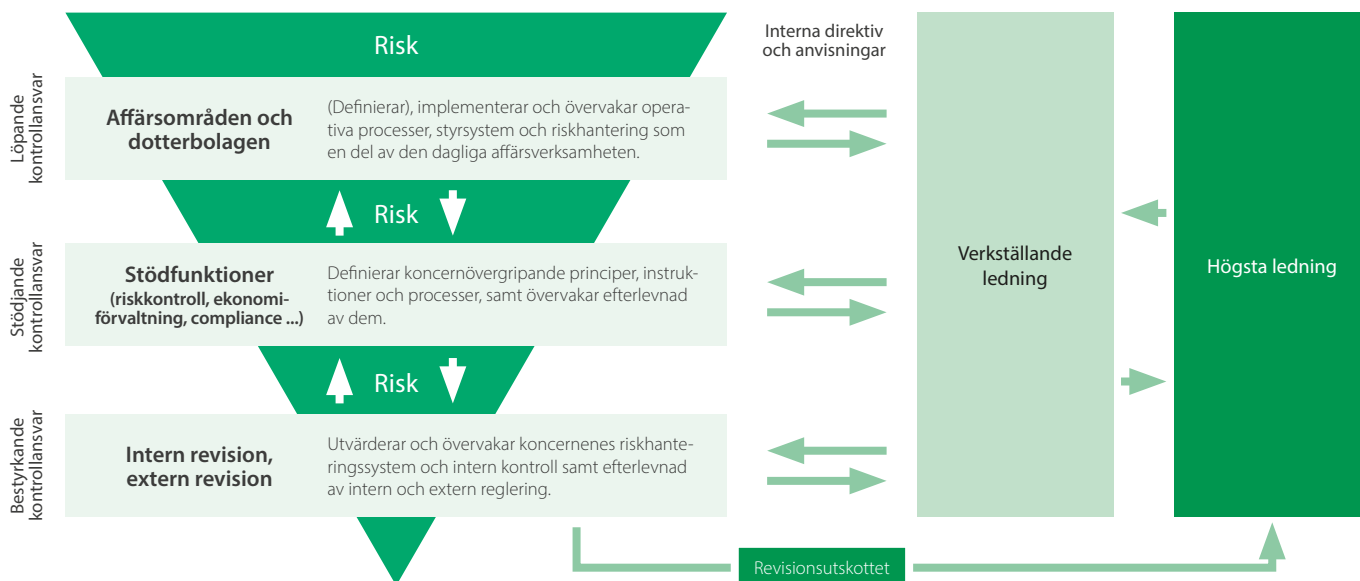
Risk

Interna direktiv och anvisningar

Löpande kontrollansvar

Affärsområden och dotterbolagen

(Definierar), implementerar och övervakar operativa processer, styrsystem och riskhantering som en del av den dagliga affärsverksamheten.

Risk

Stödjande kontrollansvar

Stödfunktioner (riskkontroll, ekonomiförvaltning, compliance ...)

Definierar koncernövergripande principer, instruktioner och processer, samt övervakar efterlevnad av dem.

Risk

Bestyrkande kontrollansvar

Intern revision, extern revision

Utvärderar och övervakar koncernenes riskhanteringssystem och intern kontroll samt efterlevnad av intern och extern reglering.

Verkställande ledning

Högsta ledning

Revisionsutskottet